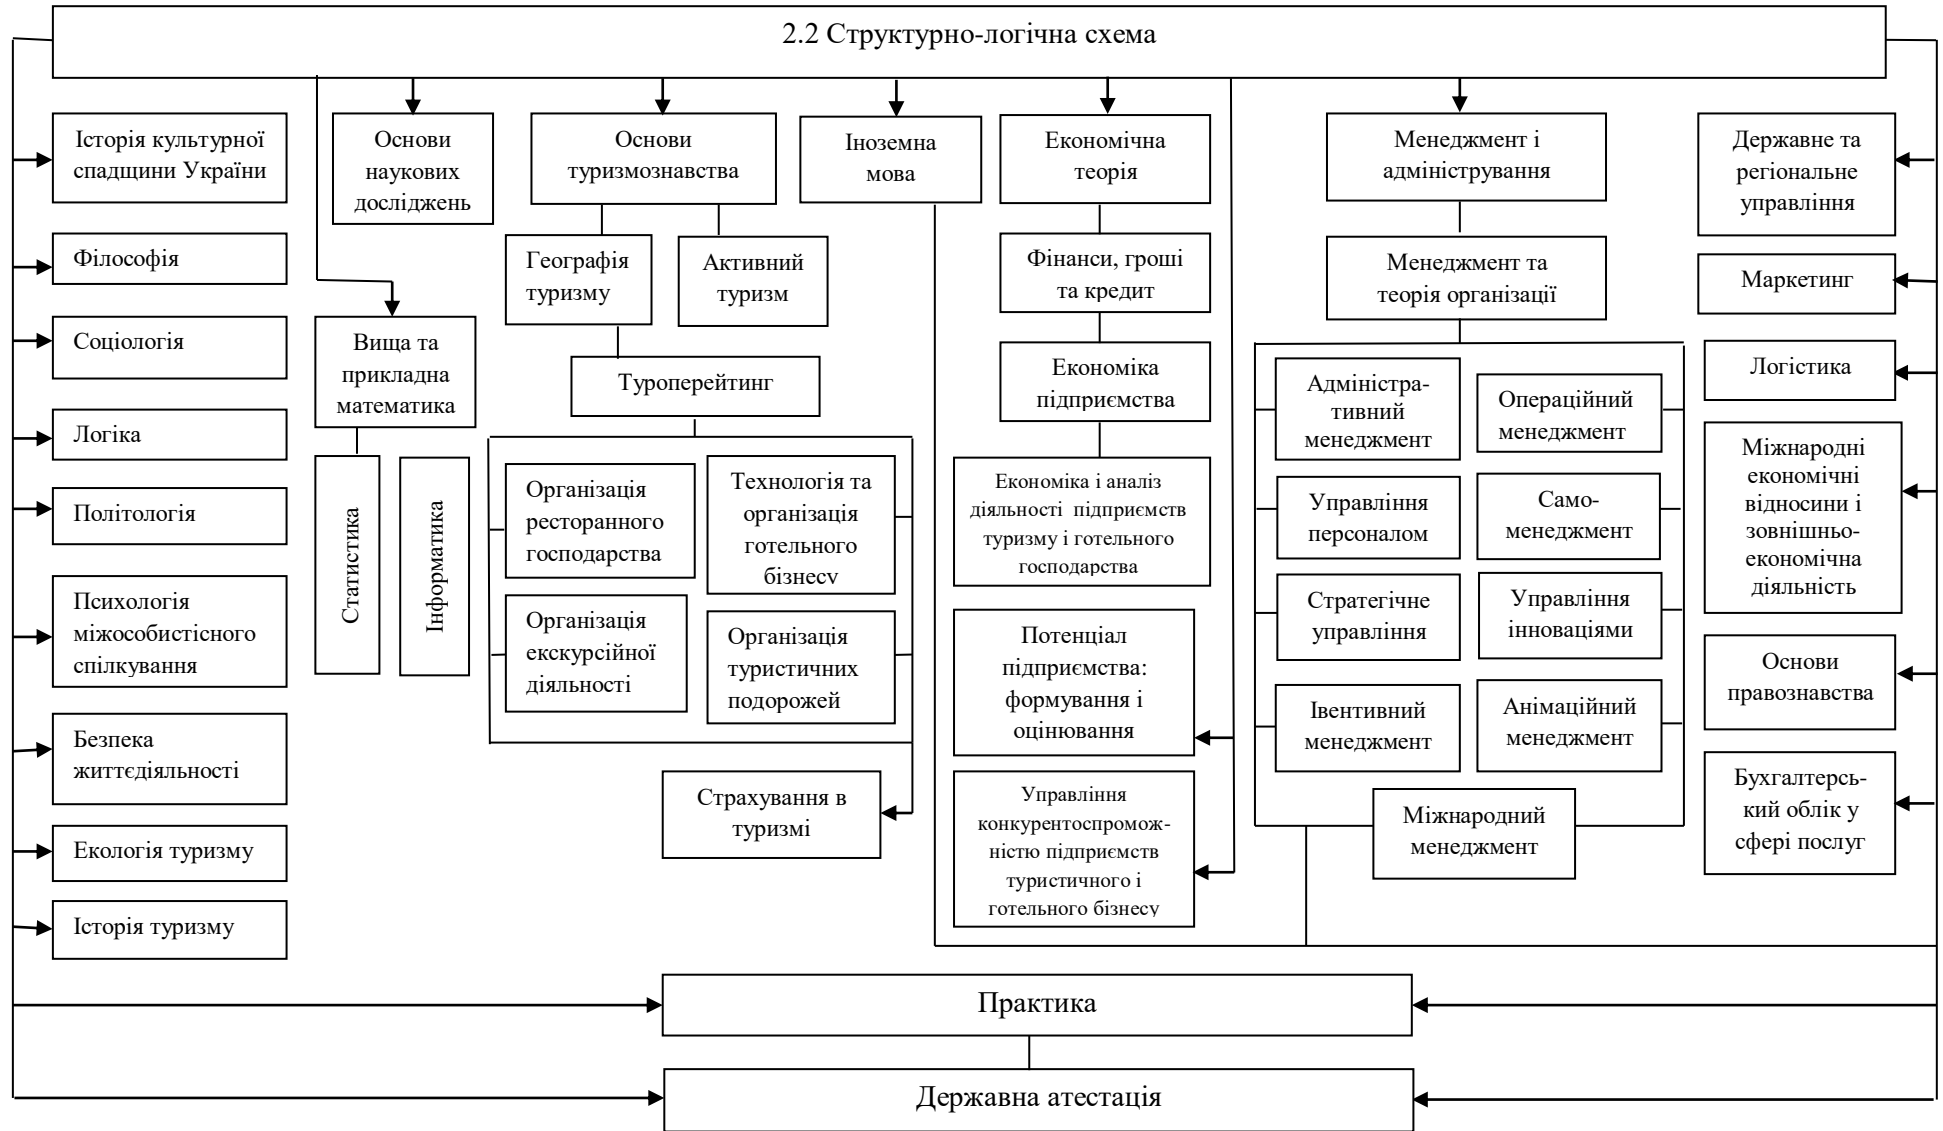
2.2 Структурно-логічна схема

Історія культурної спадщини України

Філософія

Соціологія

Логіка

Політологія

Психологія міжособистісного спілкування

Безпека життєдіяльності

Екологія туризму

Історія туризму

Основи наукових досліджень

Вища та прикладна математика

Статистика

Інформатика

Основи туризмознавства

Географія туризму

Активний туризм

Туроперейтинг

Організація ресторанного господарства

Технологія та організація готельного бізнесу

Організація екскурсійної діяльності

Організація туристичних подорожей

Страхування в туризмі

Іноземна мова

Економічна теорія

Фінанси, гроші та кредит

Економіка підприємства

Економіка і аналіз діяльності підприємств туризму і готельного господарства

Потенціал підприємства: формування і оцінювання

Управління конкурентоспроможністю підприємств туристичного і готельного бізнесу

Менеджмент і адміністрування

Менеджмент та теорія організації

Адміністративний менеджмент

Операційний менеджмент

Управління персоналом

Самоменеджмент

Стратегічне управління

Управління інноваціями

Івентивний менеджмент

Анімаційний менеджмент

Міжнародний менеджмент

Державне та регіональне управління

Маркетинг

Логістика

Міжнародні економічні відносини і зовнішньоекономічна діяльність

Основи правознавства

Бухгалтерський облік у сфері послуг

Практика

Державна атестація